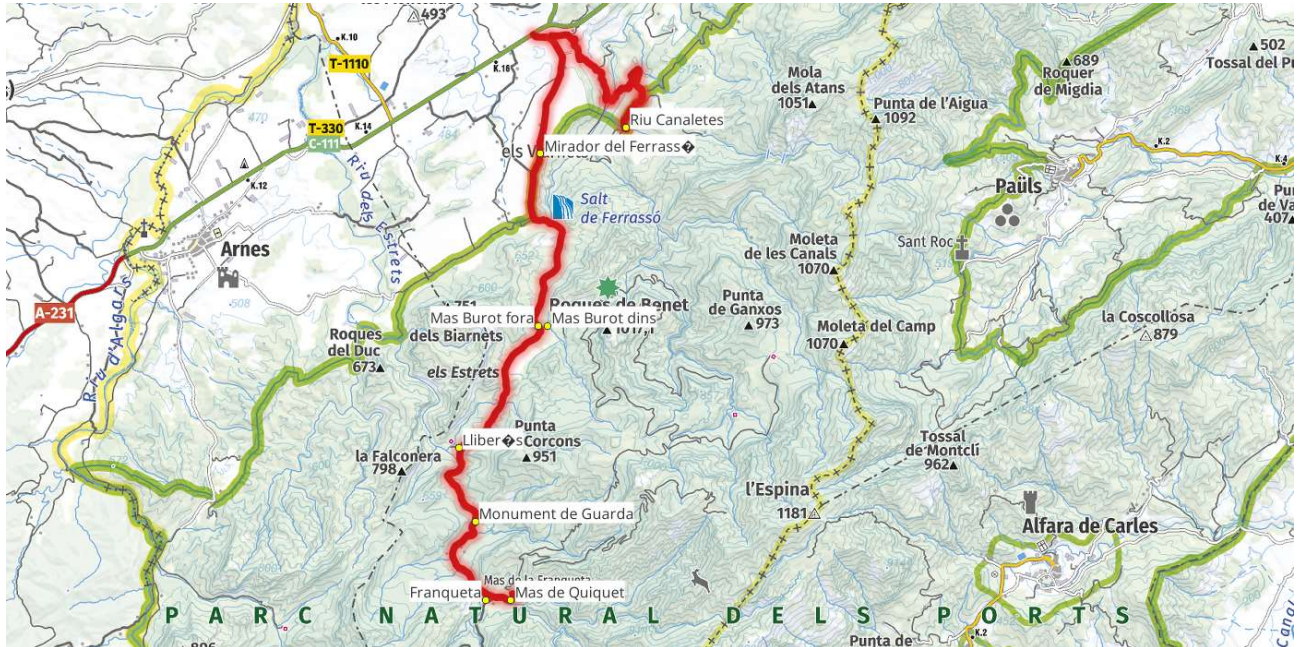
K.10
493
T-1110
K.16
T-330
K.14
C-111
K.12
Riu dels Estrets
Arnes
A-231
Riu d'Algars
els Vilars
Mirador del Ferrass�
Riu Canaletes
Salt de Ferrassó
Mola dels Atans 1051
Punta de l'Aigua 1092
689 Roquer de Migdia
502 Tossal del Pu
K.2
K.4
Paüls
Sant Roc
Pu de Va 407
Moleta de les Canals 1070
Punta de Ganxos 973
Moleta del Camp 1070
la Coscollosa 879
Roques de Benet 1017,1
Mas Burot fora
Mas Burot dins
751
Roques dels Biarnets
Roques del Duc 673
els Estrets
Punta Corcons 951
Lliber�s
la Falconera 798
Tossal de Montclí 962
l'Espina 1181
Alfara de Carles
Monument de Guarda
Mas de la Franqueta
Franqueta
Mas de Quiquet
PARC NATURAL DELS PORTS
Punta de
K.2
Canal
806